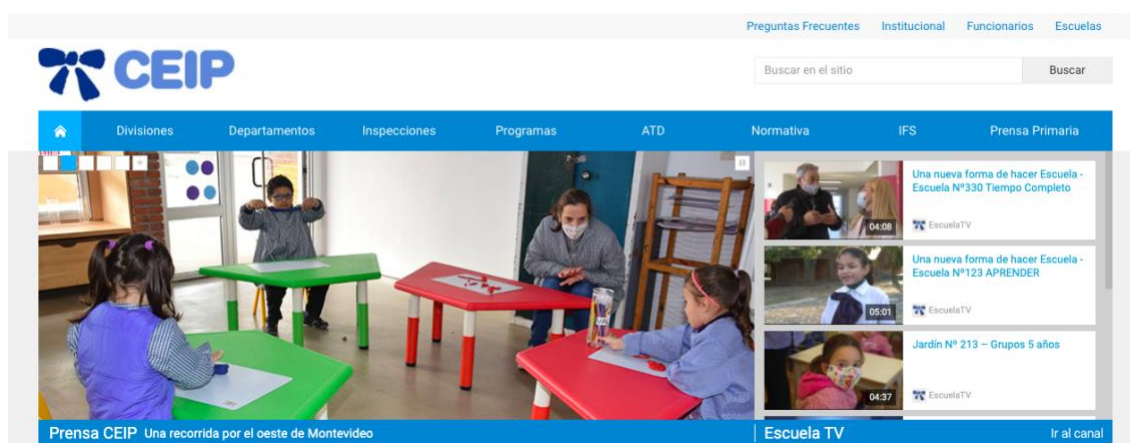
Preguntas Frecuentes Institucional Funcionarios Escuelas

CEIP

Buscar en el sitio

Buscar

Divisiones Departamentos Inspecciones Programas ATD Normativa IFS Prensa Primaria

Una nueva forma de hacer Escuela - Escuela Nº330 Tiempo Completo

04:08

EscuelaTV

Una nueva forma de hacer Escuela - Escuela Nº123 APRENDER

05:01

EscuelaTV

Jardín Nº 213 – Grupos 5 años

04:37

EscuelaTV

Prensa CEIP Una recorrida por el oeste de Montevideo

Escuela TV

Ir al canal